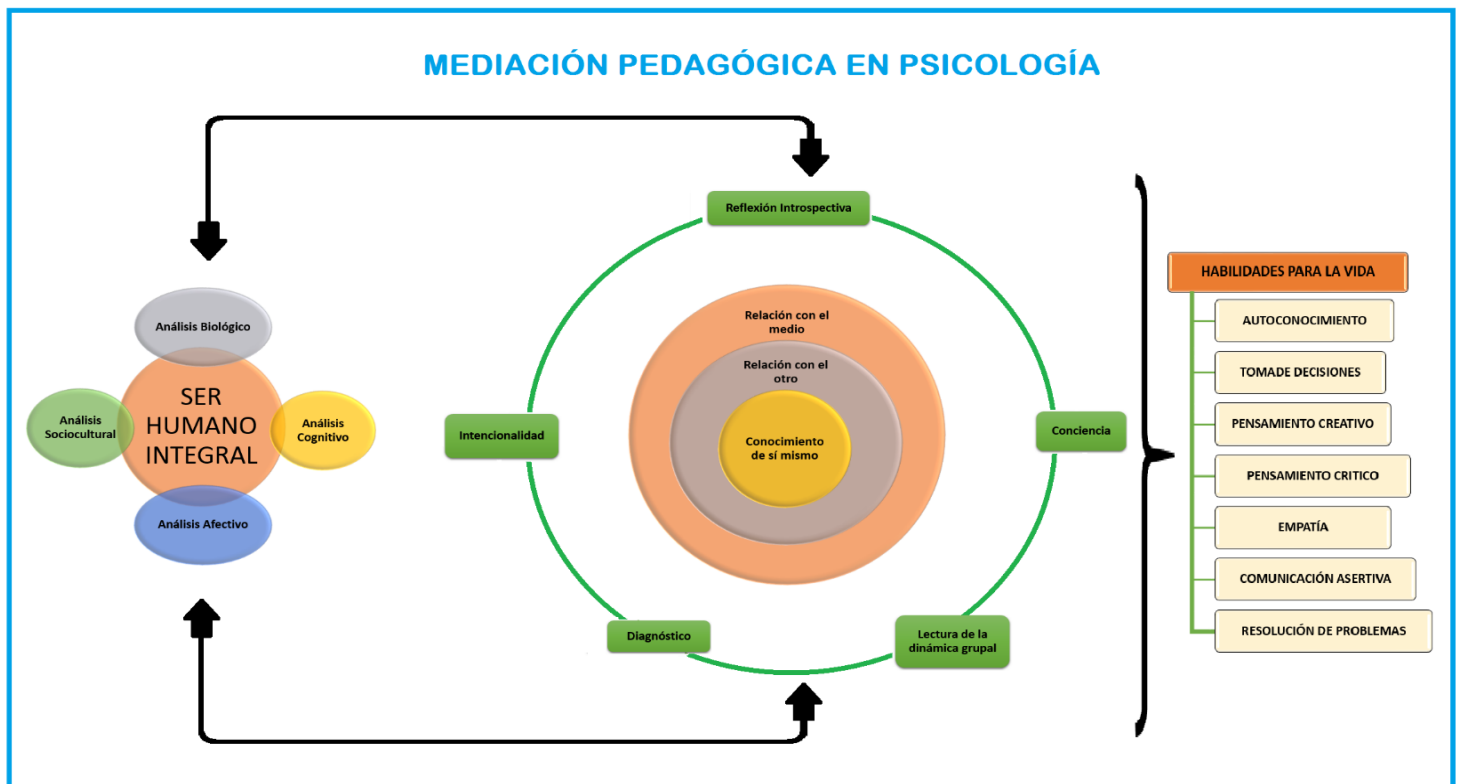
MEDIACIÓN PEDAGÓGICA EN PSICOLOGÍA

Análisis Biológico

Análisis Sociocultural

SER HUMANO INTEGRAL

Análisis Cognitivo

Análisis Afectivo

Reflexión Introspectiva

Relación con el medio

Relación con el otro

Conocimiento de sí mismo

Intencionalidad

Conciencia

Diagnóstico

Lectura de la dinámica grupal

HABILIDADES PARA LA VIDA

AUTOCONOCIMIENTO

TOMADE DECISIONES

PENSAMIENTO CREATIVO

PENSAMIENTO CRITICO

EMPATÍA

COMUNICACIÓN ASERTIVA

RESOLUCIÓN DE PROBLEMAS